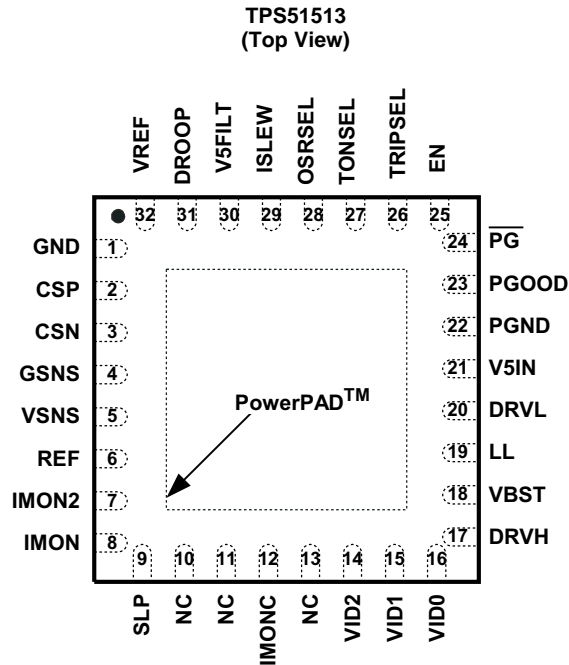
TPS51513
(Top View)

VREF 32
DROOP 31
V5FILT 30
ISLEW 29
OSRSEL 28
TONSEL 27
TRIPSEL 26
EN 25

GND 1
CSP 2
CSN 3
GSNS 4
VSNS 5
REF 6
IMON2 7
IMON 8

24 $\overline{PG}$
23 PGOOD
22 PGND
21 V5IN
20 DRVL
19 LL
18 VBST
17 DRVH

PowerPAD$^{TM}$

9 SLP
10 NC
11 NC
12 IMONC
13 NC
14 VID2
15 VID1
16 VID0